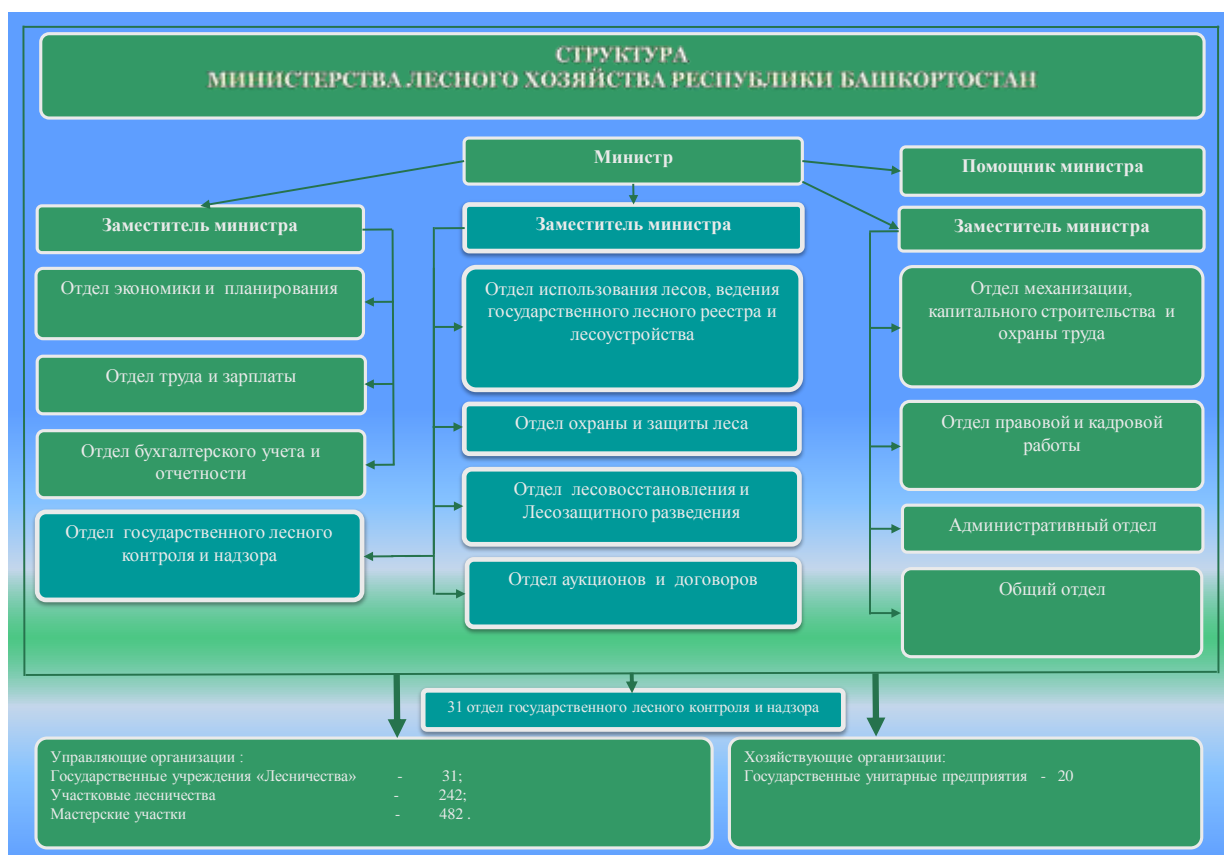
СТРУКТУРА
МИНИСТЕРСТВА ЛЕСНОГО ХОЗЯЙСТВА РЕСПУБЛИКИ БАШКОРТОСТАН

Министр

Помощник министра

Заместитель министра

Отдел экономики и планирования

Отдел труда и зарплаты

Отдел бухгалтерского учета и отчетности

Отдел государственного лесного контроля и надзора

Заместитель министра

Отдел использования лесов, ведения государственного лесного реестра и лесоустройства

Отдел охраны и защиты леса

Отдел лесовосстановления и Лесозащитного разведения

Отдел аукционов и договоров

Заместитель министра

Отдел механизации, капитального строительства и охраны труда

Отдел правовой и кадровой работы

Административный отдел

Общий отдел

31 отдел государственного лесного контроля и надзора

Управляющие организации :
Государственные учреждения «Лесничества» - 31;
Участковые лесничества - 242;
Мастерские участки - 482 .

Хозяйствующие организации:
Государственные унитарные предприятия - 20